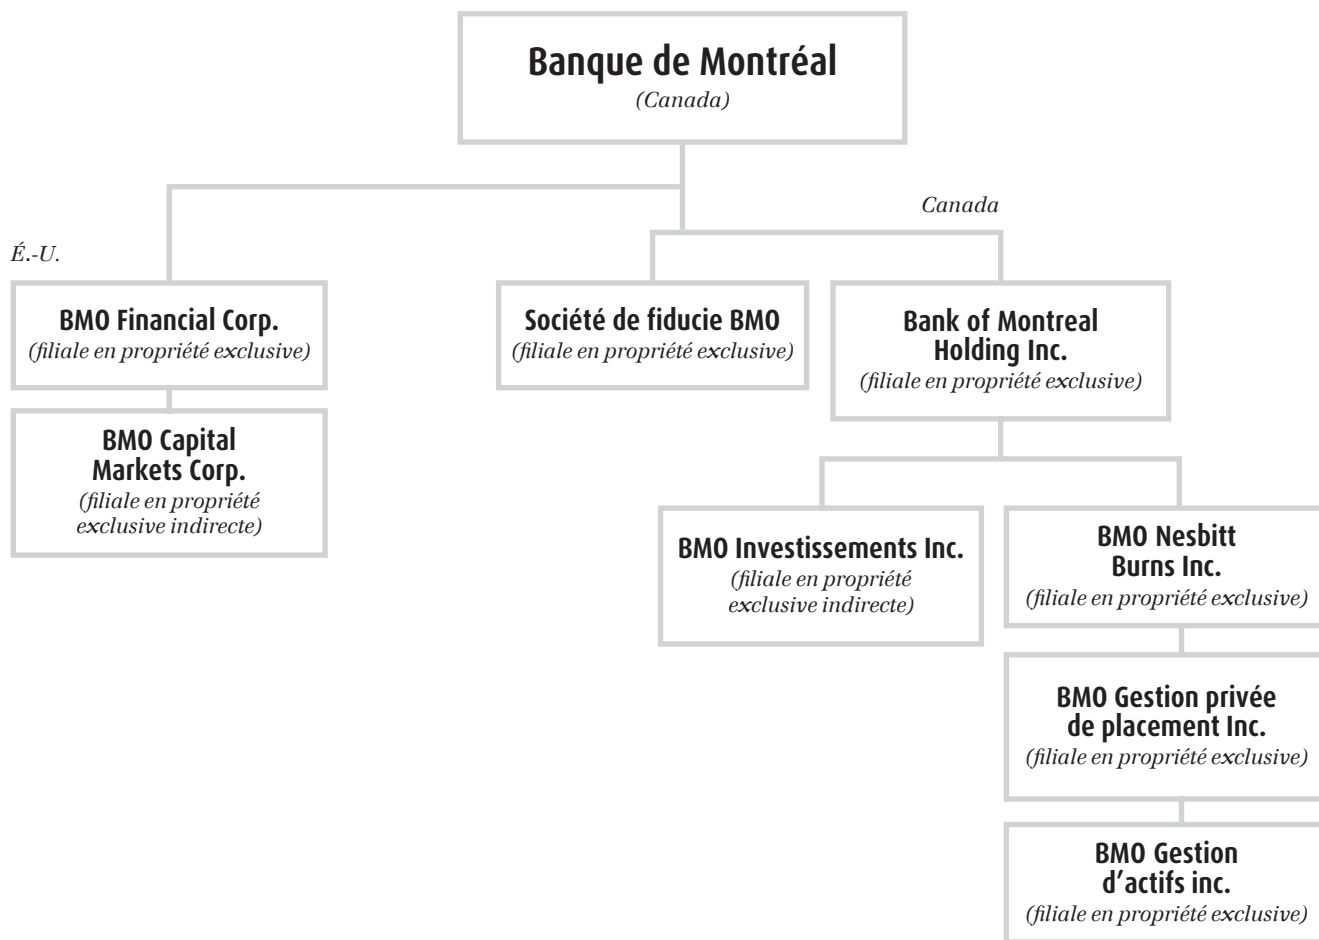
Banque de Montréal
(Canada)

É.-U.

Canada

BMO Financial Corp.
(filiale en propriété exclusive)

BMO Capital Markets Corp.
(filiale en propriété exclusive indirecte)

Société de fiducie BMO
(filiale en propriété exclusive)

Bank of Montreal Holding Inc.
(filiale en propriété exclusive)

BMO Investissements Inc.
(filiale en propriété exclusive indirecte)

BMO Nesbitt Burns Inc.
(filiale en propriété exclusive)

BMO Gestion privée de placement Inc.
(filiale en propriété exclusive)

BMO Gestion d'actifs inc.
(filiale en propriété exclusive)